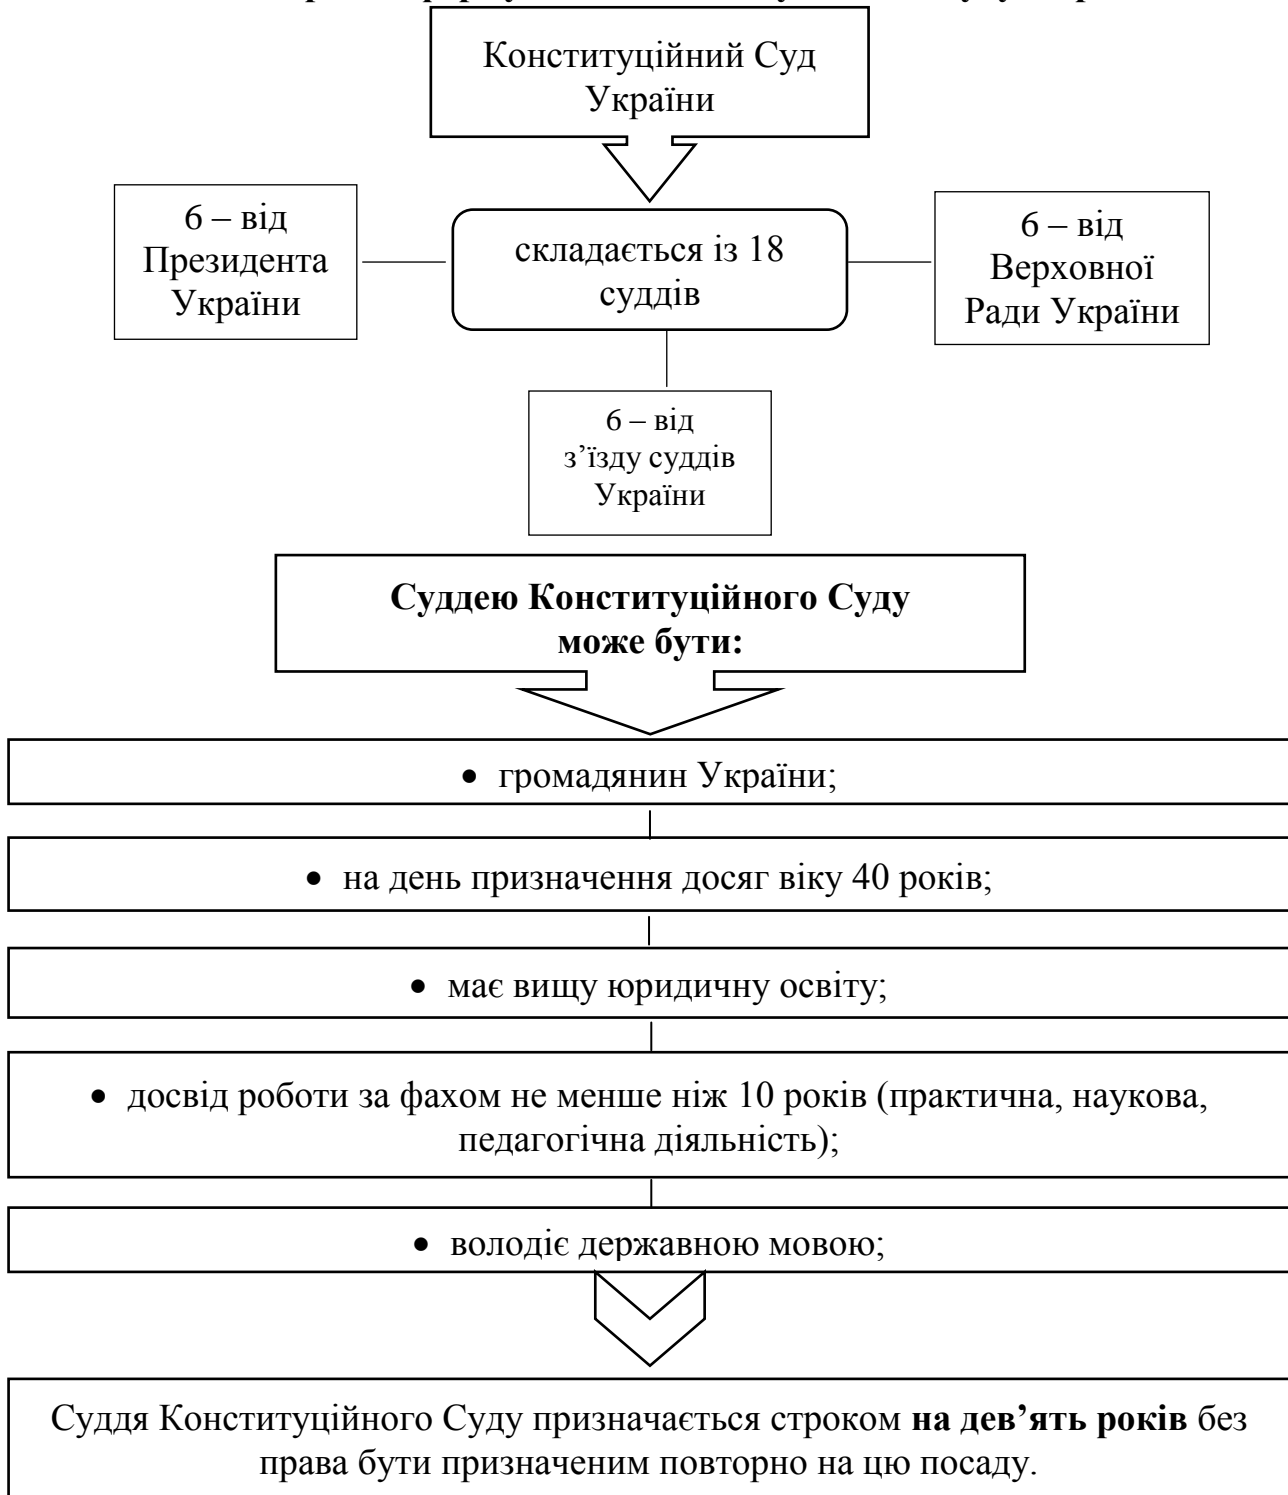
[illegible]

Конституційний Суд України

6 – від Президента України

складається із 18 суддів

6 – від Верховної Ради України

6 – від з’їзду суддів України

**Суддею Конституційного Суду може бути:**

• громадянин України;

• на день призначення досяг віку 40 років;

• має вищу юридичну освіту;

• досвід роботи за фахом не менше ніж 10 років (практична, наукова, педагогічна діяльність);

• володіє державною мовою;

Суддя Конституційного Суду призначається строком **на дев’ять років** без права бути призначеним повторно на цю посаду.